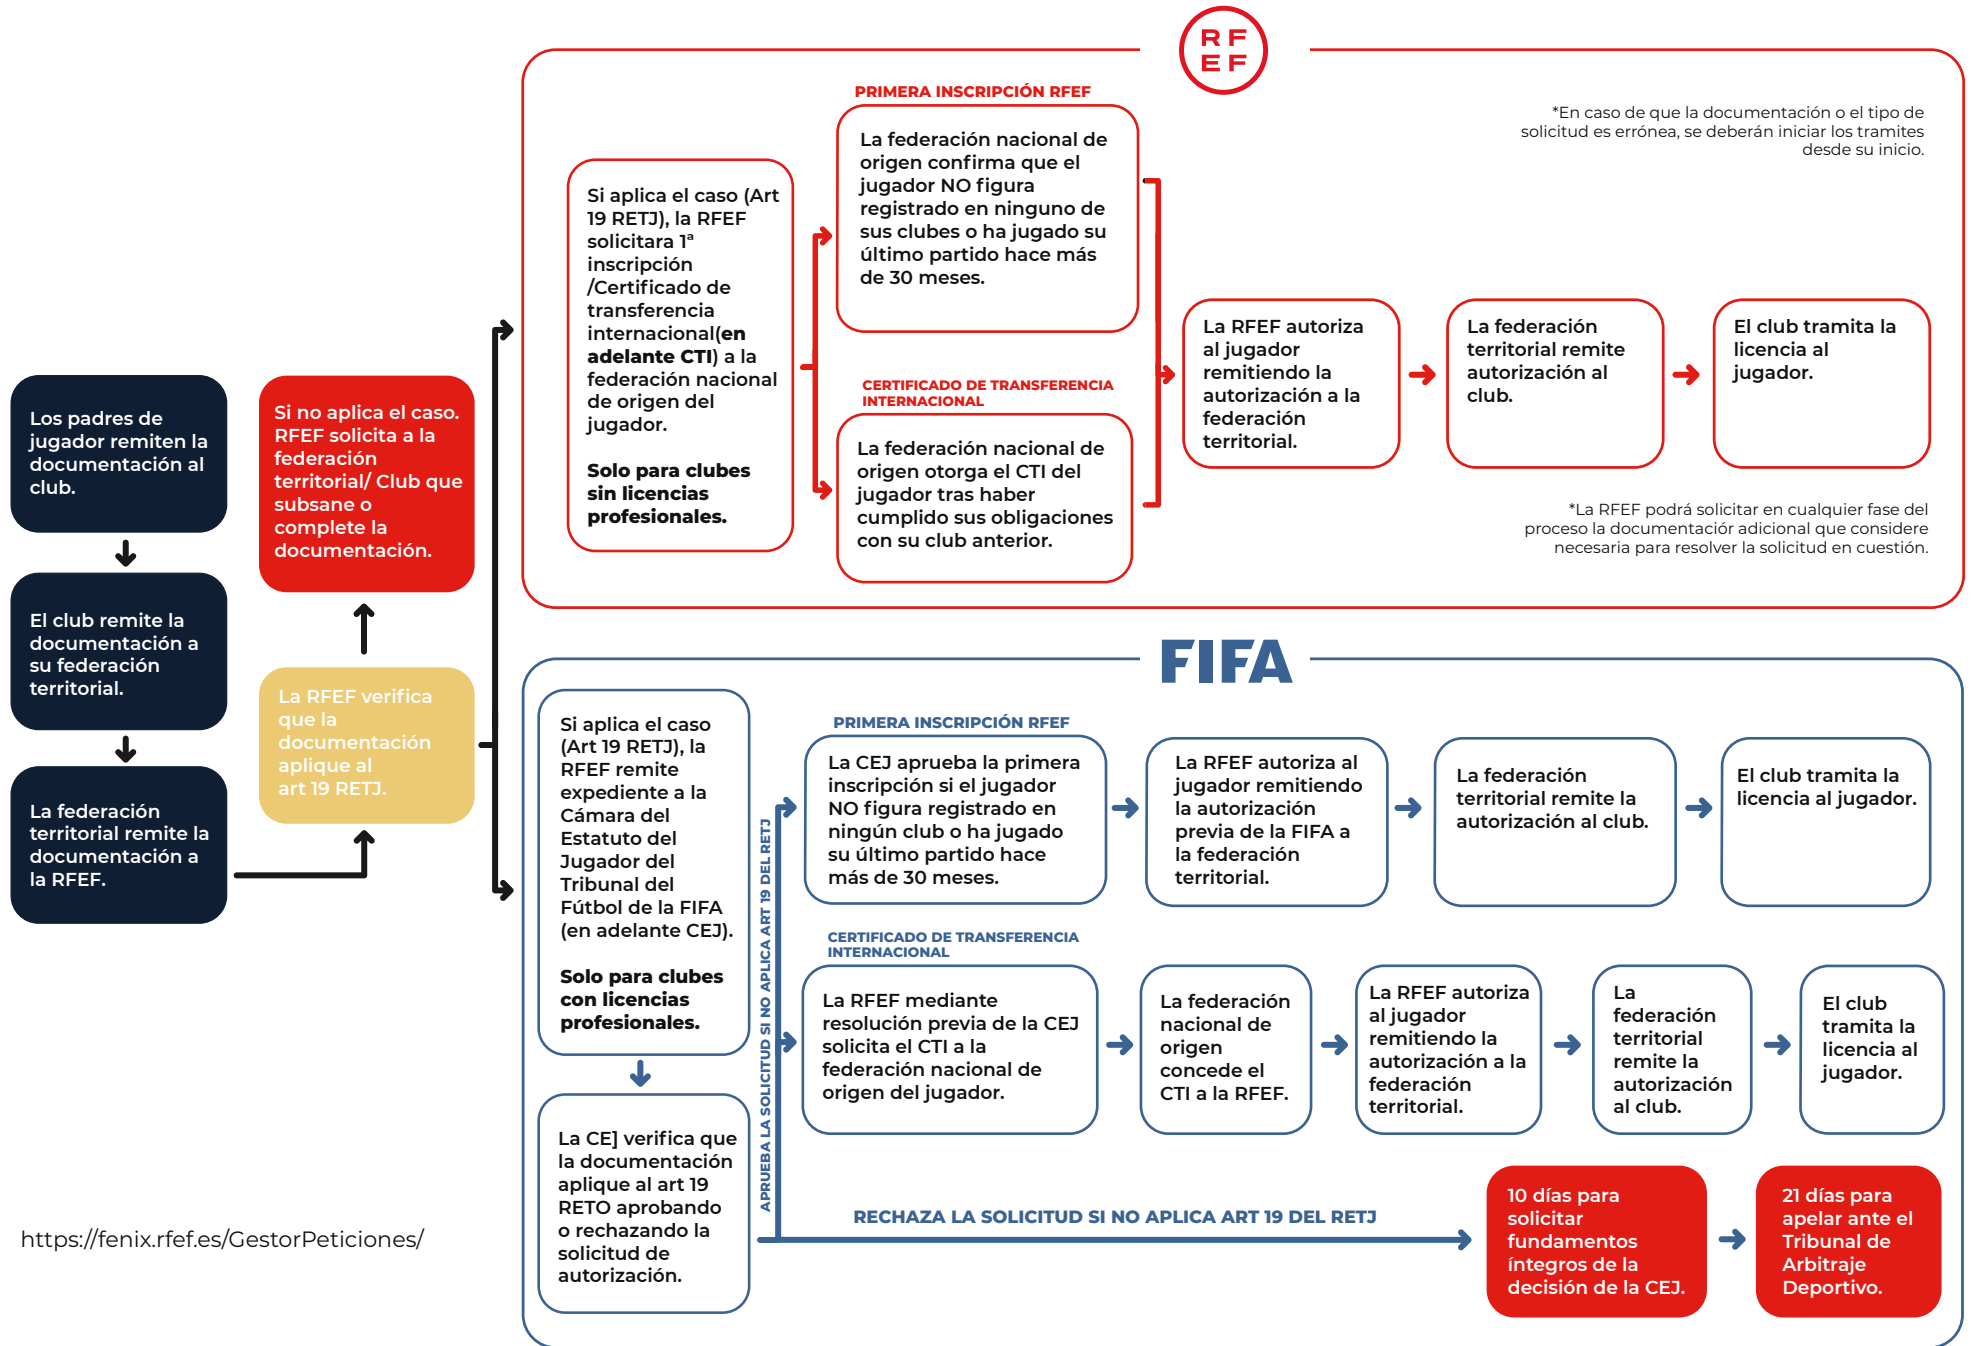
Los padres de jugador remiten la documentación al club.

El club remite la documentación a su federación territorial.

La federación territorial remite la documentación a la RFEF.

La RFEF verifica que la documentación aplique al art 19 RETJ.

Si no aplica el caso. RFEF solicita a la federación territorial/ Club que subsane o complete la documentación.

RF
EF

Si aplica el caso (Art 19 RETJ), la RFEF solicitara 1ª inscripción /Certificado de transferencia internacional(**en adelante CTI**) a la federación nacional de origen del jugador.

**Solo para clubes sin licencias profesionales.**

PRIMERA INSCRIPCIÓN RFEF

La federación nacional de origen confirma que el jugador NO figura registrado en ninguno de sus clubes o ha jugado su último partido hace más de 30 meses.

CERTIFICADO DE TRANSFERENCIA INTERNACIONAL

La federación nacional de origen otorga el CTI del jugador tras haber cumplido sus obligaciones con su club anterior.

La RFEF autoriza al jugador remitiendo la autorización a la federación territorial.

La federación territorial remite autorización al club.

El club tramita la licencia al jugador.

*En caso de que la documentación o el tipo de solicitud es errónea, se deberán iniciar los tramites desde su inicio.

*La RFEF podrá solicitar en cualquier fase del proceso la documentación adicional que considere necesaria para resolver la solicitud en cuestión.

FIFA

Si aplica el caso (Art 19 RETJ), la RFEF remite expediente a la Cámara del Estatuto del Jugador del Tribunal del Fútbol de la FIFA (en adelante CEJ).

**Solo para clubes con licencias profesionales.**

La CE] verifica que la documentación aplique al art 19 RETO aprobando o rechazando la solicitud de autorización.

APRUEBA LA SOLICITUD SI NO APLICA ART 19 DEL RETJ

PRIMERA INSCRIPCIÓN RFEF

La CEJ aprueba la primera inscripción si el jugador NO figura registrado en ningún club o ha jugado su último partido hace más de 30 meses.

La RFEF autoriza al jugador remitiendo la autorización previa de la FIFA a la federación territorial.

La federación territorial remite la autorización al club.

El club tramita la licencia al jugador.

CERTIFICADO DE TRANSFERENCIA INTERNACIONAL

La RFEF mediante resolución previa de la CEJ solicita el CTI a la federación nacional de origen del jugador.

La federación nacional de origen concede el CTI a la RFEF.

La RFEF autoriza al jugador remitiendo la autorización a la federación territorial.

La federación territorial remite la autorización al club.

El club tramita la licencia al jugador.

RECHAZA LA SOLICITUD SI NO APLICA ART 19 DEL RETJ

10 días para solicitar fundamentos íntegros de la decisión de la CEJ.

21 días para apelar ante el Tribunal de Arbitraje Deportivo.

https://fenix.rfef.es/GestorPeticiones/